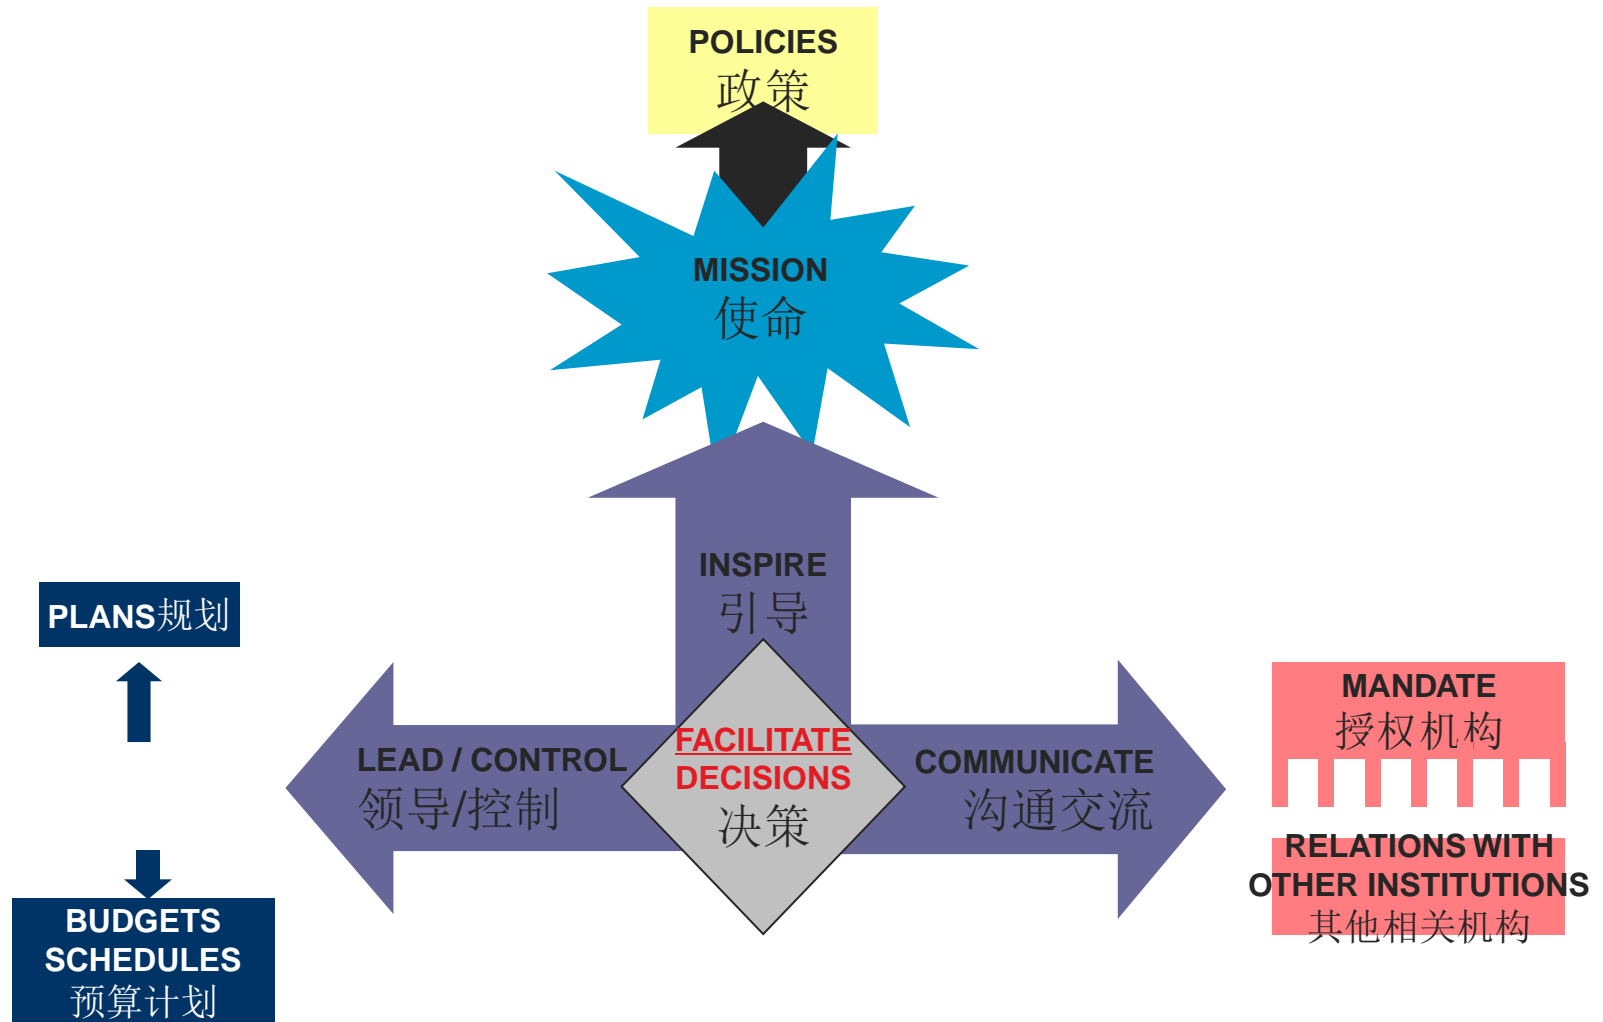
POLICIES
政策

MISSION
使命

INSPIRE
引导

PLANS规划

LEAD / CONTROL
领导/控制

FACILITATE
DECISIONS
决策

COMMUNICATE
沟通交流

MANDATE
授权机构

RELATIONS WITH
OTHER INSTITUTIONS
其他相关机构

BUDGETS
SCHEDULES
预算计划